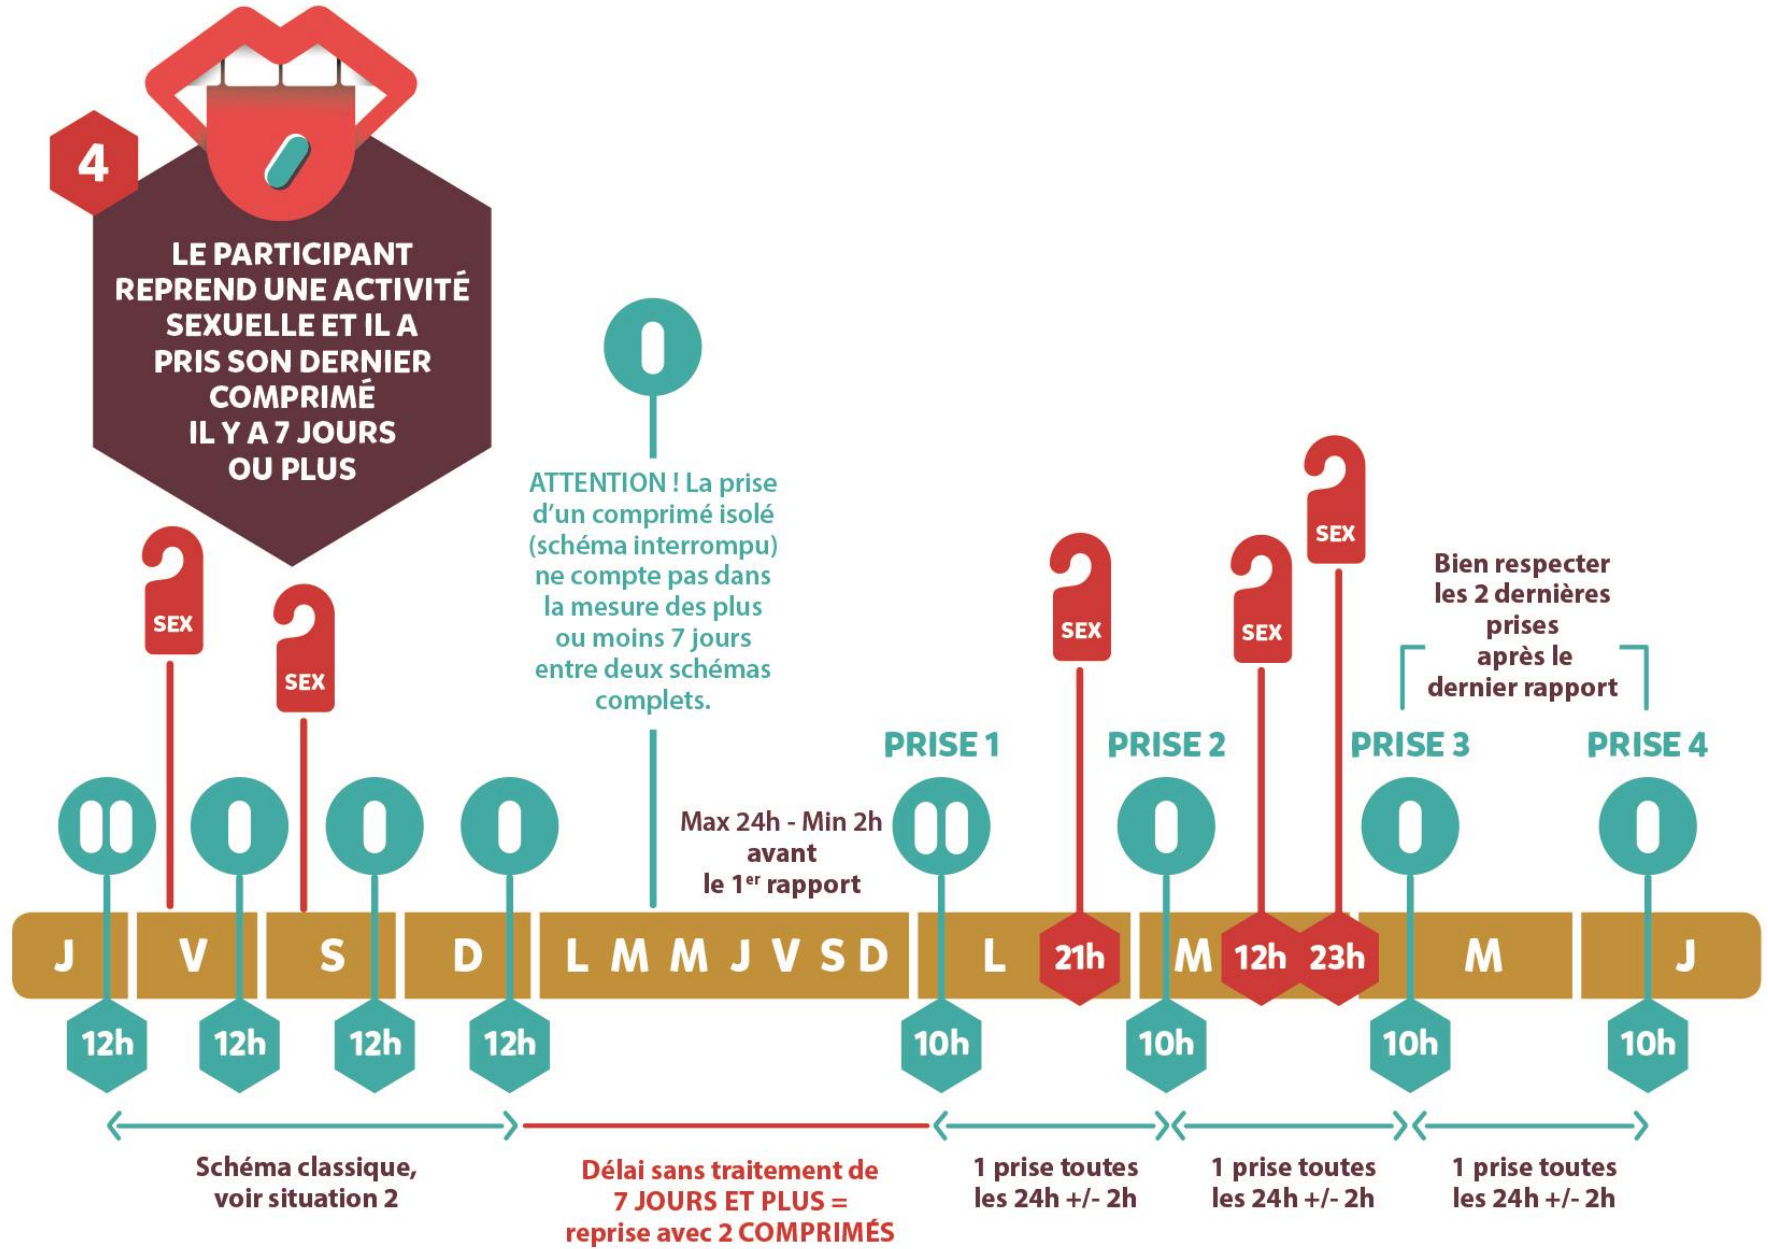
4

LE PARTICIPANT REPREND UNE ACTIVITÉ SEXUELLE ET IL A PRIS SON DERNIER COMPRIMÉ IL Y A 7 JOURS OU PLUS

ATTENTION ! La prise d'un comprimé isolé (schéma interrompu) ne compte pas dans la mesure des plus ou moins 7 jours entre deux schémas complets.

SEX

SEX

SEX

SEX

SEX

Bien respecter les 2 dernières prises après le dernier rapport

PRISE 1

PRISE 2

PRISE 3

PRISE 4

Max 24h - Min 2h avant le 1$^{er}$ rapport

J

V

S

D

L M M J V S D

L

21h

M

12h

23h

M

J

12h

12h

12h

12h

10h

10h

10h

10h

Schéma classique, voir situation 2

Délai sans traitement de 7 JOURS ET PLUS = reprise avec 2 COMPRIMÉS

1 prise toutes les 24h +/- 2h

1 prise toutes les 24h +/- 2h

1 prise toutes les 24h +/- 2h